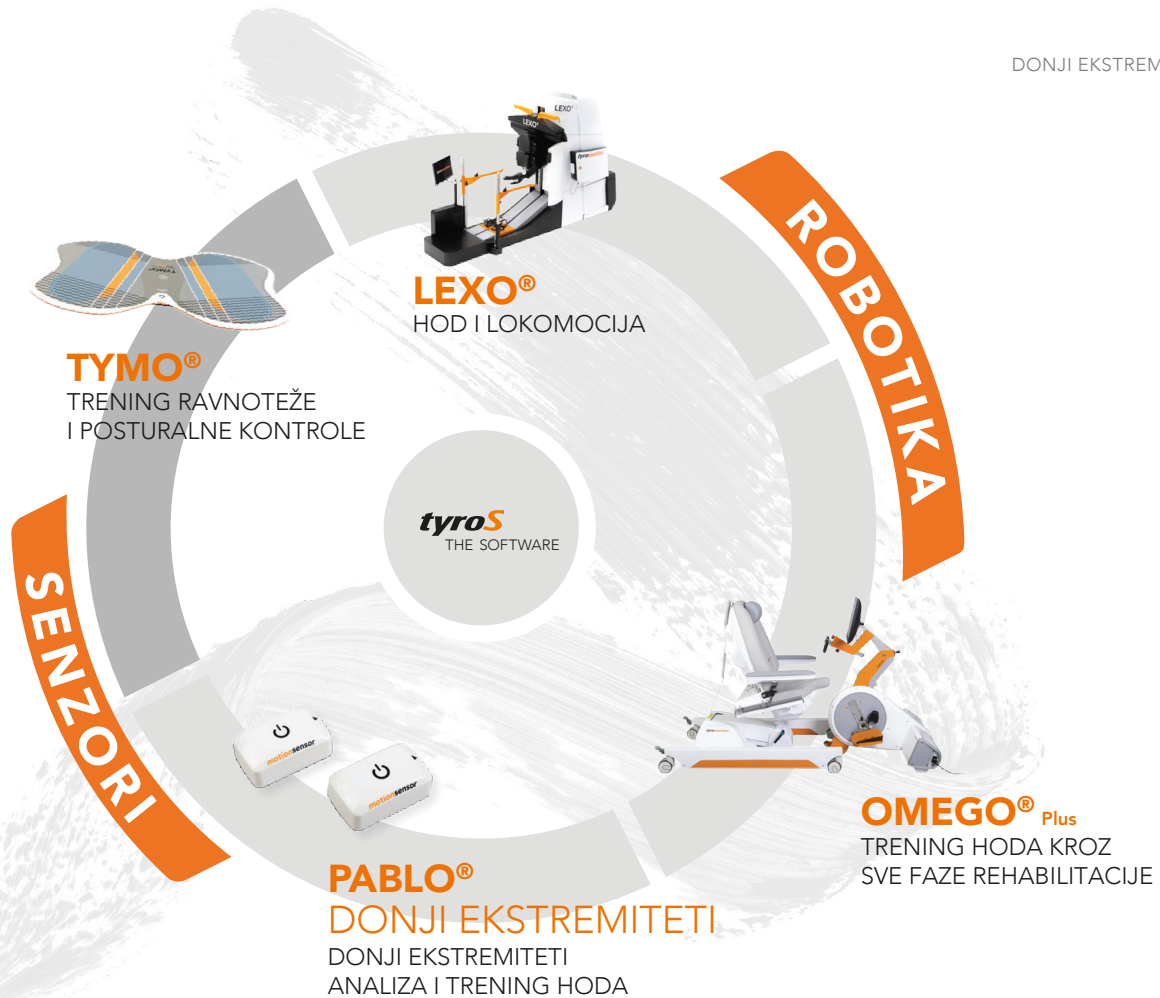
DONJI EKSTREM

ROBOTIKA

LEXO®
HOD I LOKOMOCIJA

TYMO®
TRENING RAVNOTEŽE
I POSTURALNE KONTROLE

SENZORI

tyroS
THE SOFTWARE

OMEGO® Plus
TRENING HODA KROZ
SVE FAZE REHABILITACIJE

motionsensor

motionsensor

PABLO®
DONJI EKSTREMITETI
DONJI EKSTREMITETI
ANALIZA I TRENING HODA